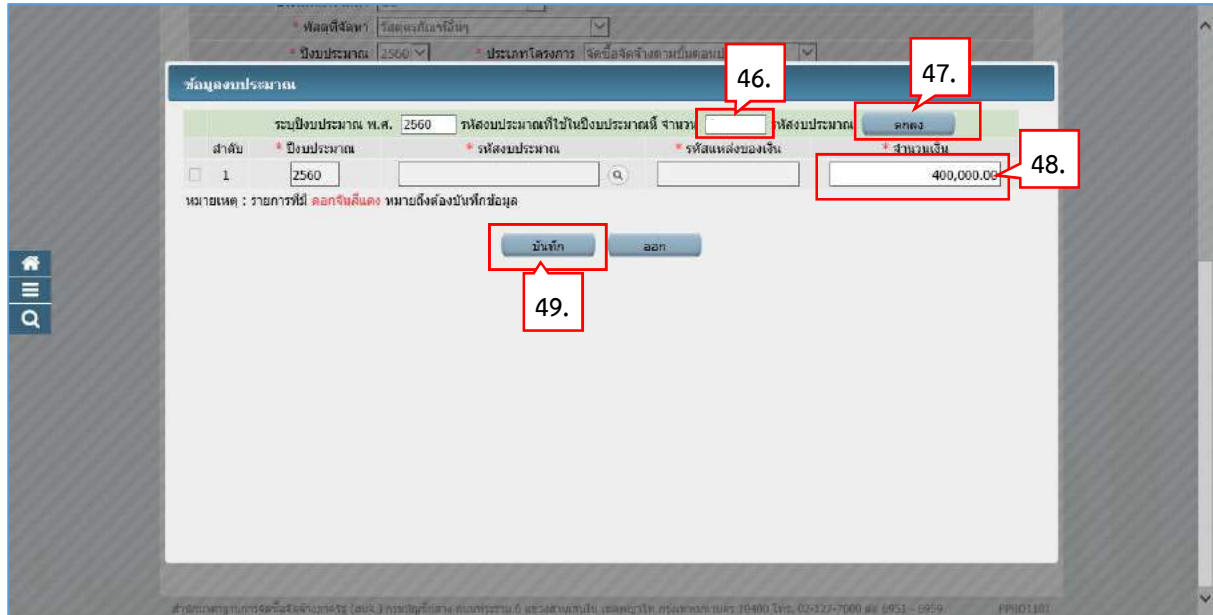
* พัสดุที่จัดหา วัสดุครุภัณฑ์อื่นๆ
* ปีงบประมาณ 2560 * ประเภทโครงการ จัดซื้อจัดจ้างตามขั้นตอนป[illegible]

ข้อมูลงบประมาณ

46.

47.

ระบุปีงบประมาณ พ.ศ. 2560 รหัสงบประมาณที่ใช้ในปีงบประมาณนี้ จำนวน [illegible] รหัสงบประมาณ ตกลง

| | ลำดับ | * ปีงบประมาณ | * รหัสงบประมาณ | * รหัสแหล่งของเงิน | * จำนวนเงิน |
|---|---|---|---|---|---|
| | 1 | 2560 | | | 400,000.00 |

48.

หมายเหตุ : รายการที่มี ดอกจันสีแดง หมายถึงต้องบันทึกข้อมูล

บันทึก ออก

49.

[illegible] 10400 โทร. 02-127-7000 ต่อ 6951 - 6959 FPRO1101